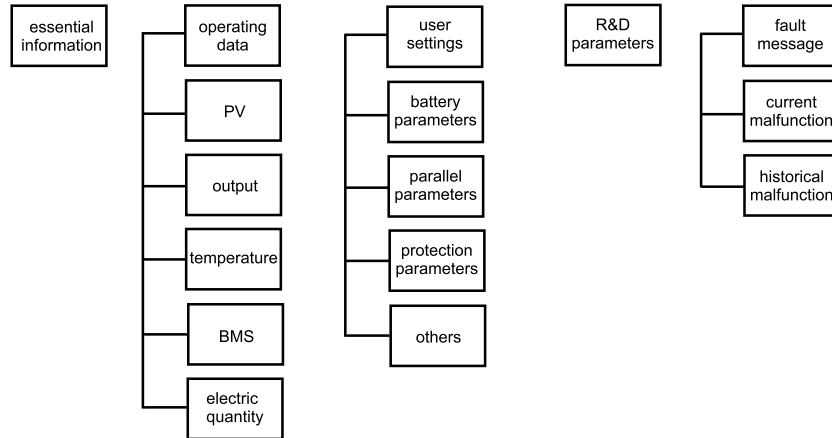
essential information

operating data

PV

output

temperature

BMS

electric quantity

user settings

battery parameters

parallel parameters

protection parameters

others

R&D parameters

fault message

current malfunction

historical malfunction